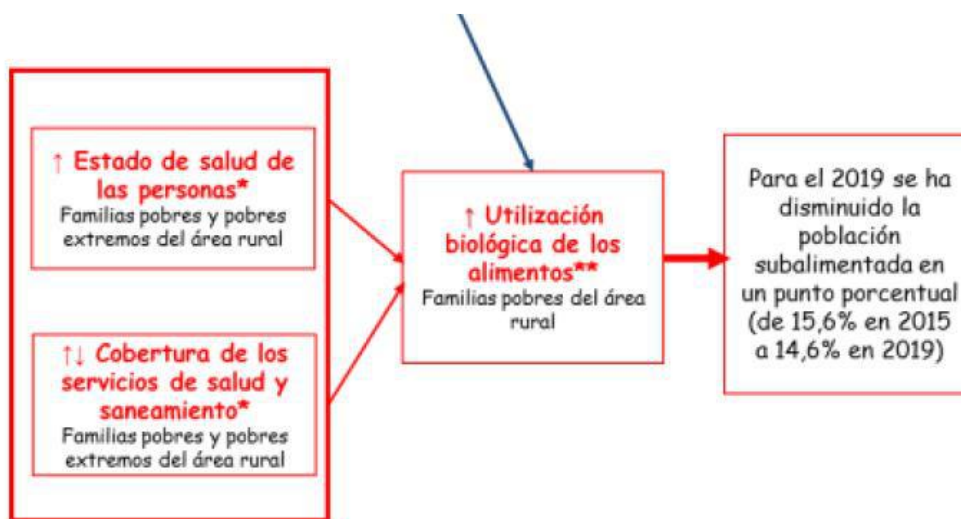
↑ Estado de salud de las personas*
Familias pobres y pobres extremos del área rural

↑↓ Cobertura de los servicios de salud y saneamiento*
Familias pobres y pobres extremos del área rural

↑ Utilización biológica de los alimentos**
Familias pobres del área rural

Para el 2019 se ha disminuido la población subalimentada en un punto porcentual (de 15,6% en 2015 a 14,6% en 2019)